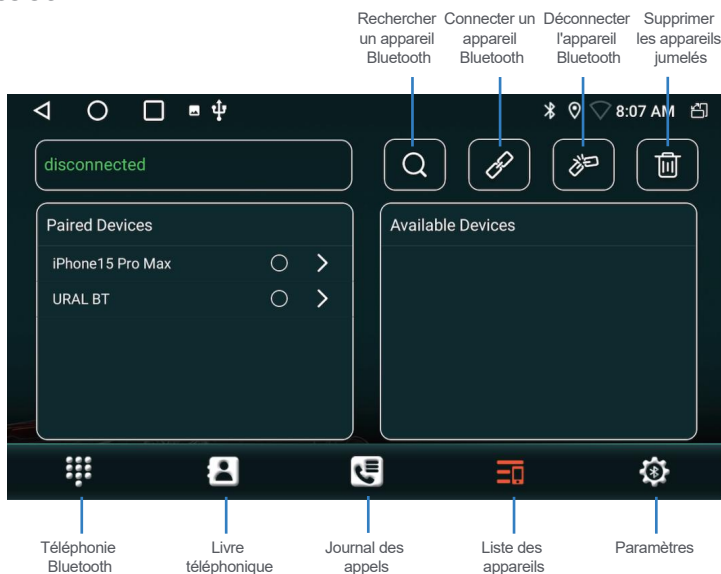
Rechercher un appareil Bluetooth

Connecter un appareil Bluetooth

Déconnecter l'appareil Bluetooth

Supprimer les appareils jumelés

8:07 AM

disconnected

Paired Devices

iPhone15 Pro Max

URAL BT

Available Devices

Téléphonie Bluetooth

Livre téléphonique

Journal des appels

Liste des appareils

Paramètres